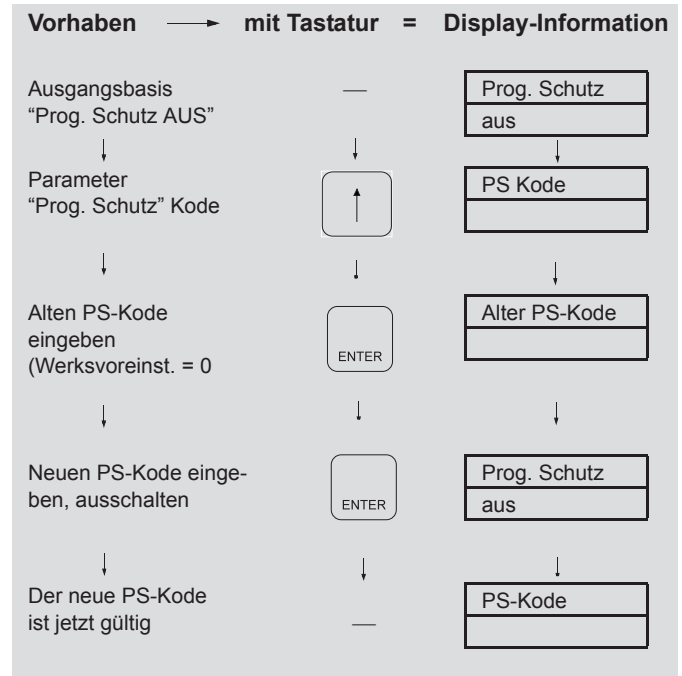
| Vorhaben → | mit Tastatur = | Display-Information |
|---|---|---|
| Ausgangsbasis "Prog. Schutz AUS" | — | Prog. Schutz / aus |
| Parameter "Prog. Schutz" Kode | ↑ | PS Kode |
| Alten PS-Kode eingeben (Werksvoreinst. = 0 | ENTER | Alter PS-Kode |
| Neuen PS-Kode eingeben, ausschalten | ENTER | Prog. Schutz / aus |
| Der neue PS-Kode ist jetzt gültig | — | PS-Kode |